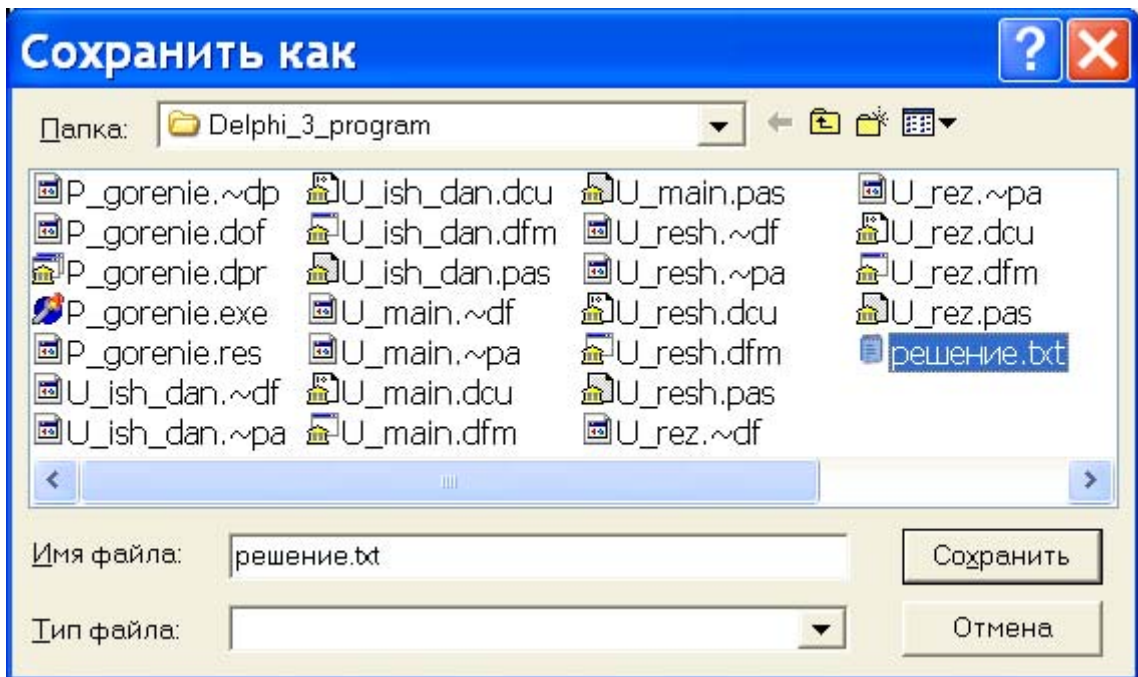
Сохранить как

Папка: Delphi_3_program

P_gorenie.~dp
P_gorenie.dof
P_gorenie.dpr
P_gorenie.exe
P_gorenie.res
U_ish_dan.~df
U_ish_dan.~pa

U_ish_dan.dcu
U_ish_dan.dfm
U_ish_dan.pas
U_main.~df
U_main.~pa
U_main.dcu
U_main.dfm

U_main.pas
U_resh.~df
U_resh.~pa
U_resh.dcu
U_resh.dfm
U_resh.pas
U_rez.~df

U_rez.~pa
U_rez.dcu
U_rez.dfm
U_rez.pas
решение.txt

Имя файла: решение.txt
Сохранить

Тип файла:
Отмена